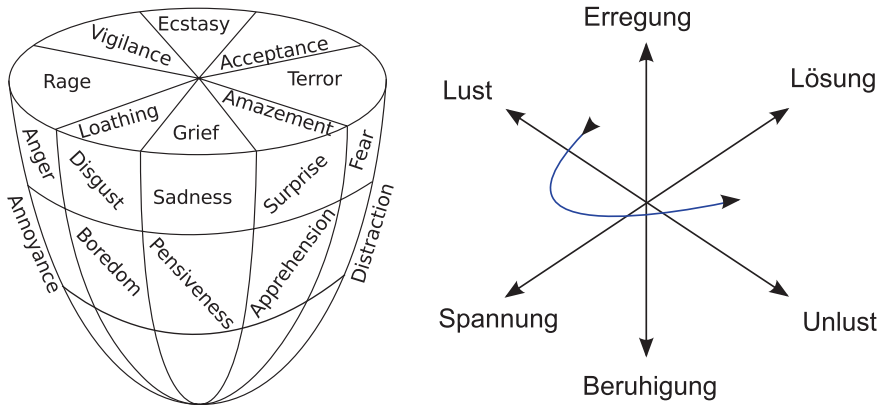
Ecstasy
Vigilance
Acceptance
Rage
Terror
Loathing
Amazement
Grief
Anger
Disgust
Sadness
Surprise
Fear
Annoyance
Boredom
Pensiveness
Apprehension
Distraction

Erregung
Lust
Lösung
Spannung
Unlust
Beruhigung